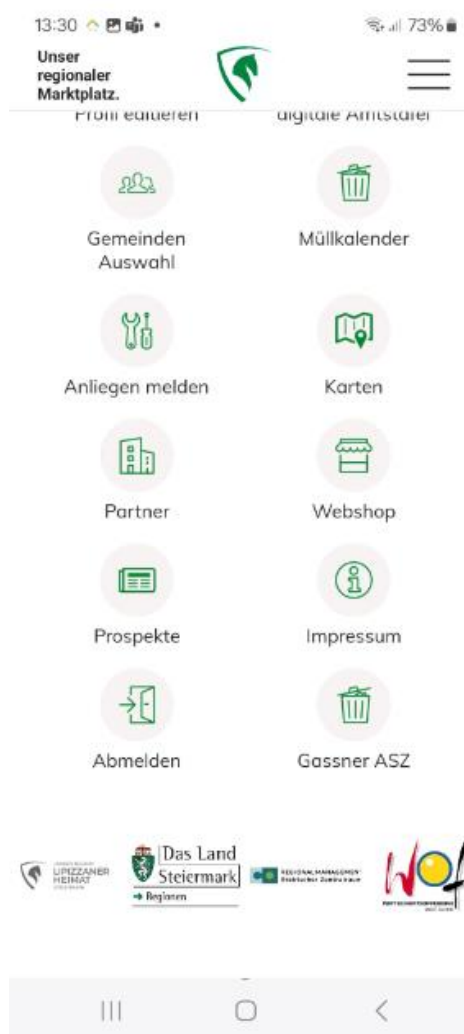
13:30 73%

Unser regionaler Marktplatz.

Profil editieren

digitale Amtstafel

Gemeinden Auswahl

Müllkalender

Anliegen melden

Karten

Partner

Webshop

Prospekte

Impressum

Abmelden

Gassner ASZ

LIPIZZANER HEIMAT

Das Land Steiermark

→ Regionen

REGIONALMANAGEMENT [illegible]

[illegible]